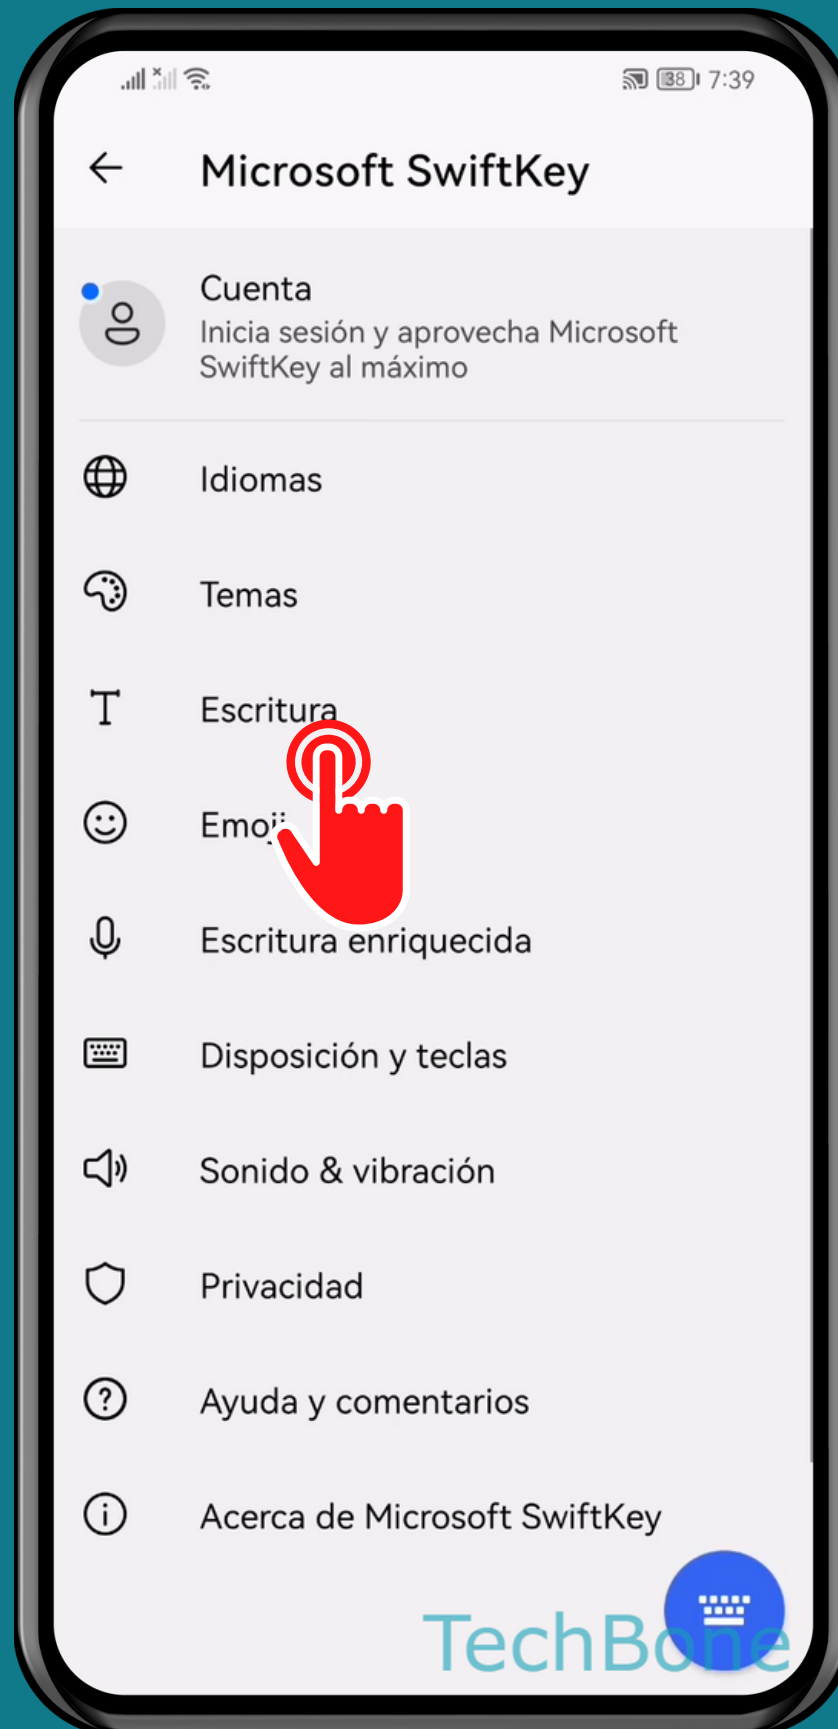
38 7:39

Microsoft SwiftKey

Cuenta
Inicia sesión y aprovecha Microsoft SwiftKey al máximo

Idiomas

Temas

Escritura

Emoji

Escritura enriquecida

Disposición y teclas

Sonido & vibración

Privacidad

Ayuda y comentarios

Acerca de Microsoft SwiftKey

TechBone